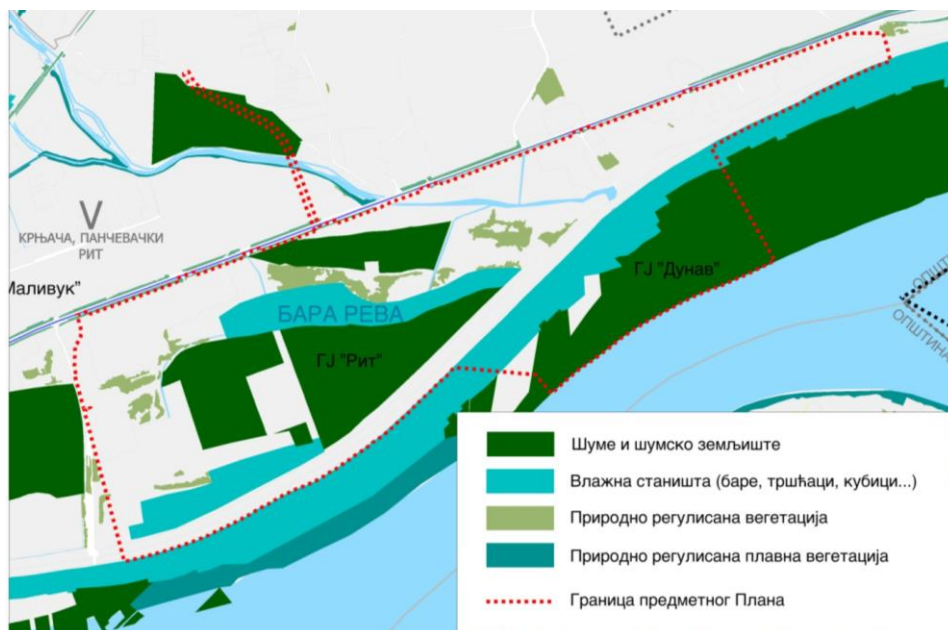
V
КРЊАЧА, ПАНЧЕВАЧКИ РИТ

Маливук"

БАРА РЕВА

ГЈ "Рит"

ГЈ "Дунав"

ОПШ

ОПШТИНА

Шуме и шумско земљиште
Влажна станишта (баре, тршћаци, кубици...)
Природно регулисана вегетација
Природно регулисана плавна вегетација
Граница предметног Плана